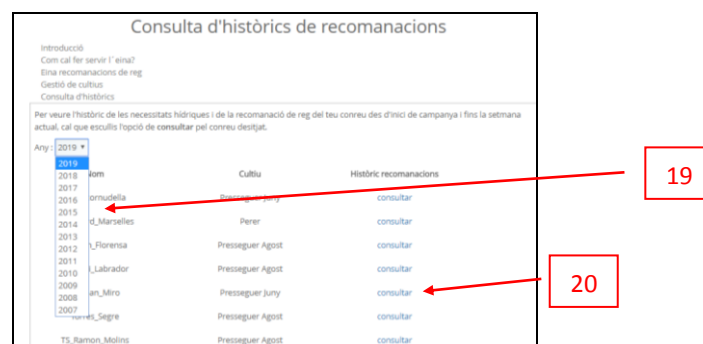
Consulta d'històrics de recomanacions

Introducció
Com cal fer servir l´eina?
Eina recomanacions de reg
Gestió de cultius
Consulta d'històrics

Per veure l'històric de les necessitats hídriques i de la recomanació de reg del teu conreu des d'inici de campanya i fins la setmana actual, cal que escullis l'opció de **consultar** pel conreu desitjat.

Any: 2019

2019
2018
2017
2016
2015
2014
2013
2012
2011
2010
2009
2008
2007

| Nom | Cultiu | Històric recomanacions |
|---|---|---|
| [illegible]ornudella | Presseguer Juny | consultar |
| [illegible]d_Marselles | Perer | consultar |
| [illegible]_Florensa | Presseguer Agost | consultar |
| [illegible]_Labrador | Presseguer Agost | consultar |
| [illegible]an_Miro | Presseguer Juny | consultar |
| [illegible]es_Segre | Presseguer Agost | consultar |
| TS_Ramon_Molins | Presseguer Agost | consultar |

19

20